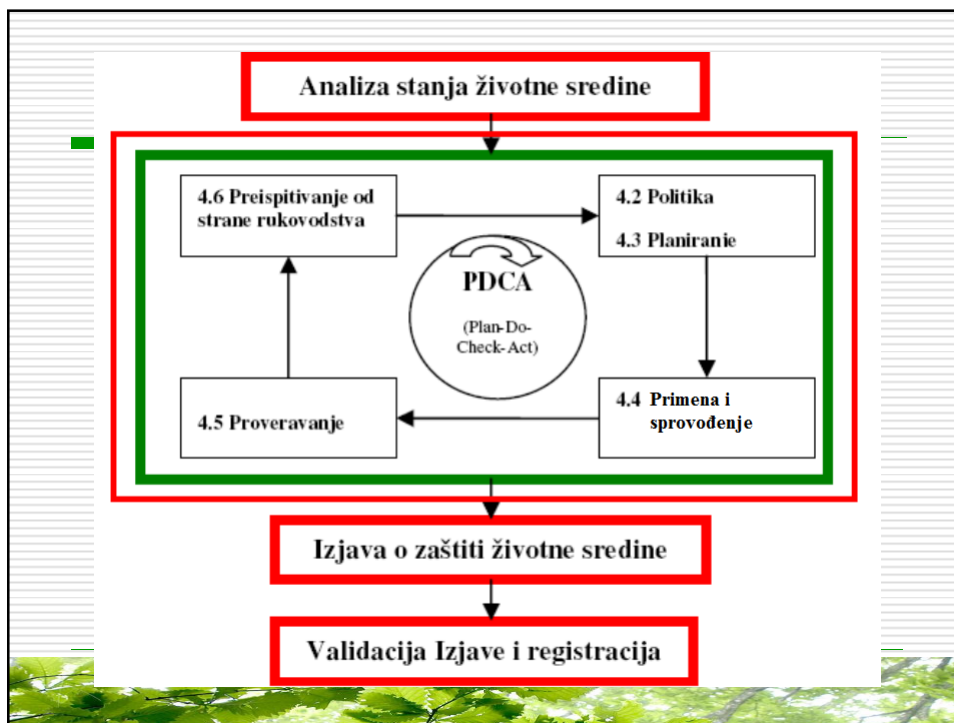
Analiza stanja životne sredine

4.6 Preispitivanje od strane rukovodstva

4.2 Politika

4.3 Planiranie

PDCA

(Plan-Do-Check-Act)

4.5 Proveravanje

4.4 Primena i sprovođenje

Izjava o zaštiti životne sredine

Validacija Izjave i registracija